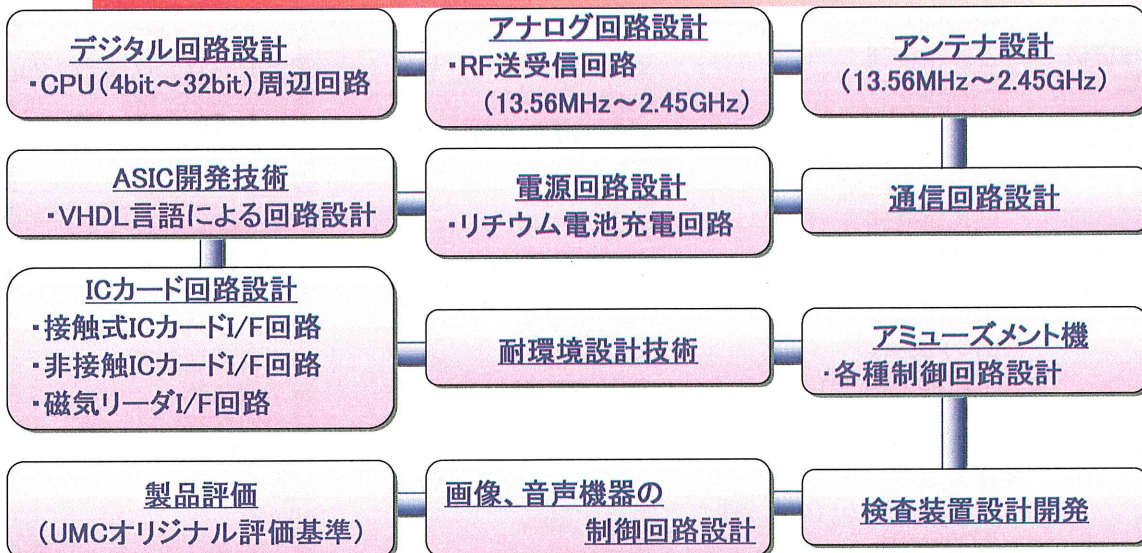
デジタル回路設計
・CPU(4bit～32bit)周辺回路

アナログ回路設計
・RF送受信回路
(13.56MHz～2.45GHz)

アンテナ設計
(13.56MHz～2.45GHz)

ASIC開発技術
・VHDL言語による回路設計

電源回路設計
・リチウム電池充電回路

通信回路設計

ICカード回路設計
・接触式ICカードI/F回路
・非接触ICカードI/F回路
・磁気リーダI/F回路

耐環境設計技術

アミューズメント機
・各種制御回路設計

製品評価
(UMCオリジナル評価基準)

画像、音声機器の
制御回路設計

検査装置設計開発